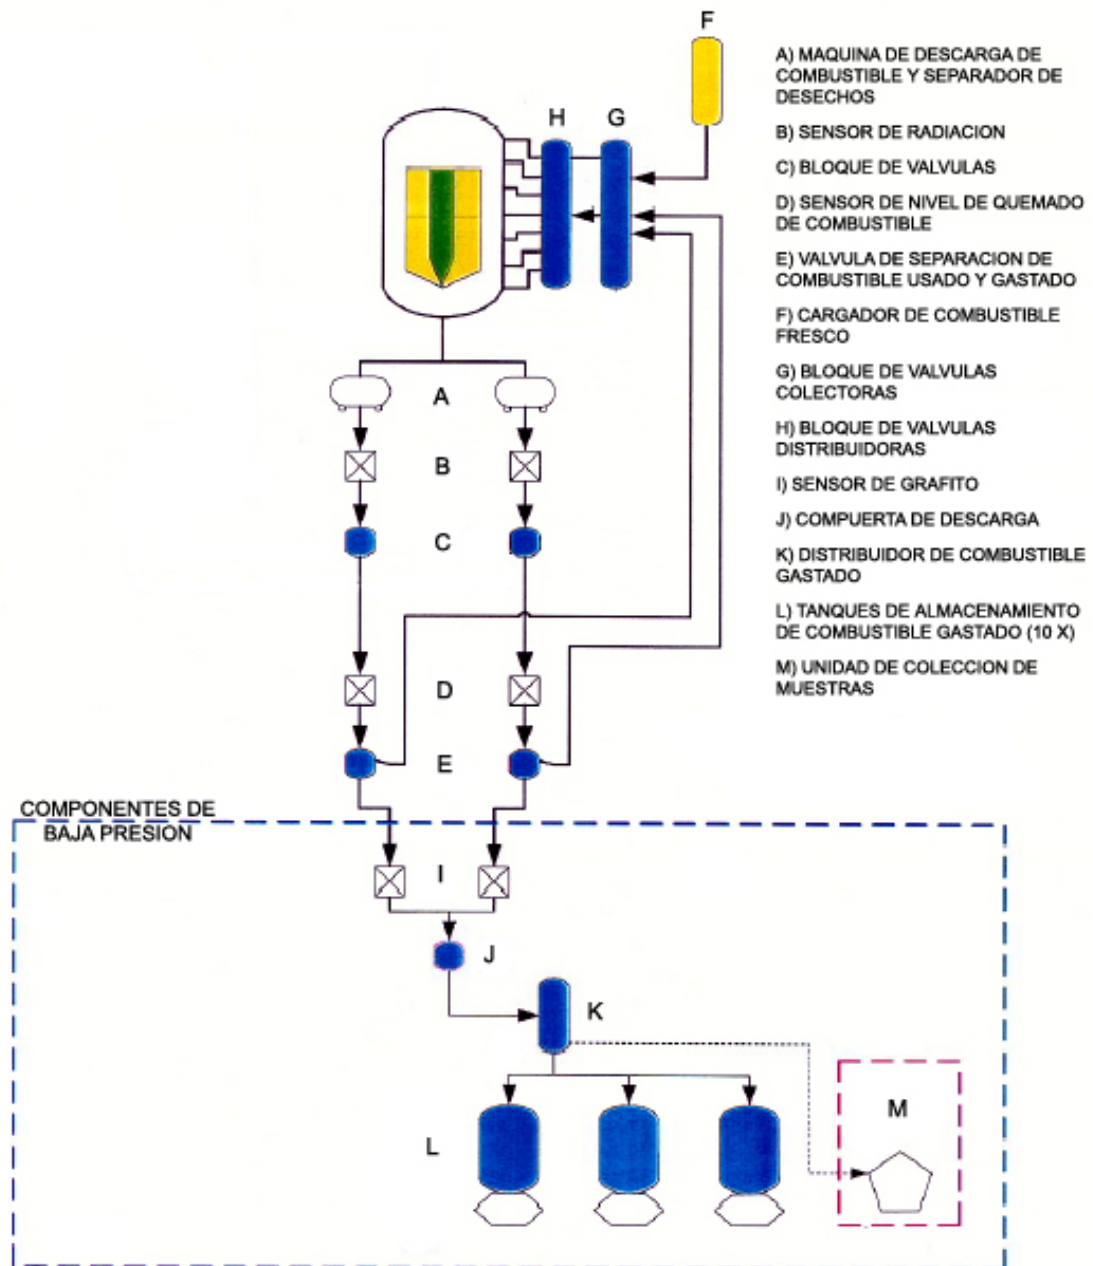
F

H G

A

B

C

D

E

COMPONENTES DE BAJA PRESION

I

J

K

M

L

A) MAQUINA DE DESCARGA DE COMBUSTIBLE Y SEPARADOR DE DESECHOS

B) SENSOR DE RADIACION

C) BLOQUE DE VALVULAS

D) SENSOR DE NIVEL DE QUEMADO DE COMBUSTIBLE

E) VALVULA DE SEPARACION DE COMBUSTIBLE USADO Y GASTADO

F) CARGADOR DE COMBUSTIBLE FRESCO

G) BLOQUE DE VALVULAS COLECTORAS

H) BLOQUE DE VALVULAS DISTRIBUIDORAS

I) SENSOR DE GRAFITO

J) COMPUERTA DE DESCARGA

K) DISTRIBUIDOR DE COMBUSTIBLE GASTADO

L) TANQUES DE ALMACENAMIENTO DE COMBUSTIBLE GASTADO (10 X)

M) UNIDAD DE COLECCION DE MUESTRAS